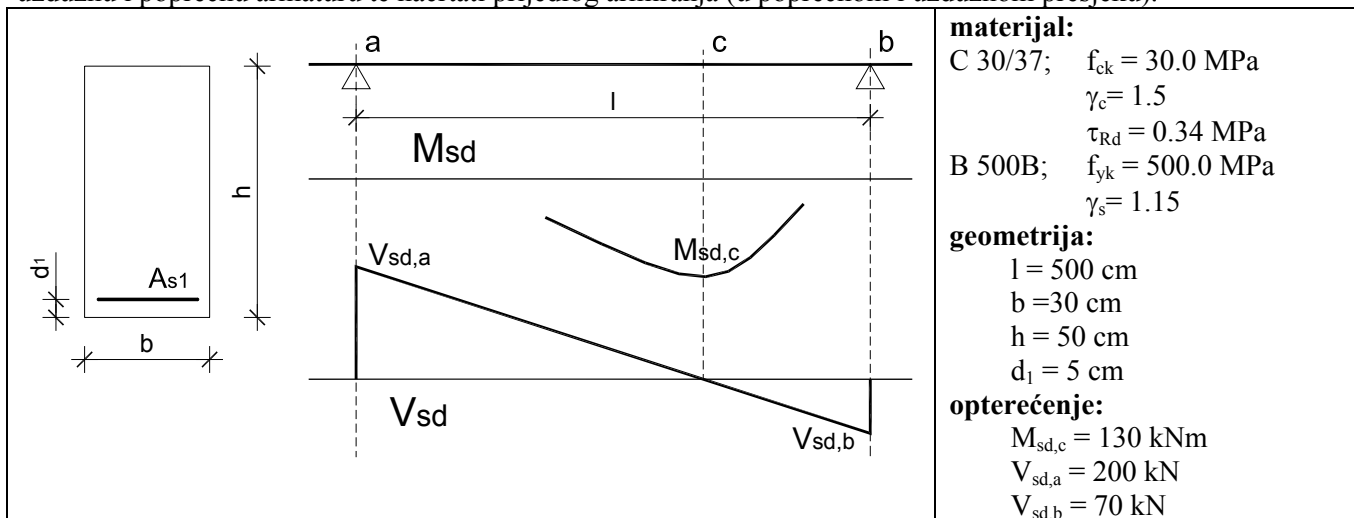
uzdužna i poprečna armatura te nacrtati prijedlog armiranja (u poprečnom i uzdužnom presjeku).

a c b
l
h
$d_1$
$A_{s1}$
b
Msd
$M_{sd,c}$
$V_{sd,a}$
Vsd
$V_{sd,b}$

**materijal:**
C 30/37; $f_{ck} = 30.0$ MPa
$\gamma_c = 1.5$
$\tau_{Rd} = 0.34$ MPa
B 500B; $f_{yk} = 500.0$ MPa
$\gamma_s = 1.15$
**geometrija:**
l = 500 cm
b =30 cm
h = 50 cm
$d_1 = 5$ cm
**opterećenje:**
$M_{sd,c} = 130$ kNm
$V_{sd,a} = 200$ kN
$V_{sd,b} = 70$ kN